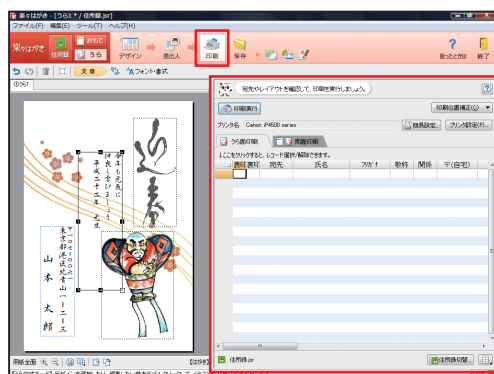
楽々はがき - [うら1 * / 住所録.jsr]
ファイル(F) 編集(E) ツール(T) ヘルプ(H)

楽々はがき
住所録
おもて
うら
デザイン
差出人
印刷
保存
困ったときは
終了

文章
フォント・書式
ゆうら1

宛先やレイアウトを確認して、印刷を実行しましょう。
印刷実行
印刷位置補正(G)
プリンタ名 Canon iP4500 series
用紙設定...
プリンタ設定(P)...
うら面印刷
両面印刷
↓ここをクリックすると、レコード選択/解除できます。

| 連番 | 表印 | 宛先 | 氏名 | フリガナ | 敬称 | 関係 | 〒(自宅) |
|---|---|---|---|---|---|---|---|
| | | | | | | | |

迎春

本年も宜しく
お願い申し上げます
平成二十一年 元旦

〒一〇五-〇〇〇一
東京都港区北青山一-二-三
山本太郎

用紙全面
住所録.jsr
住所録切替